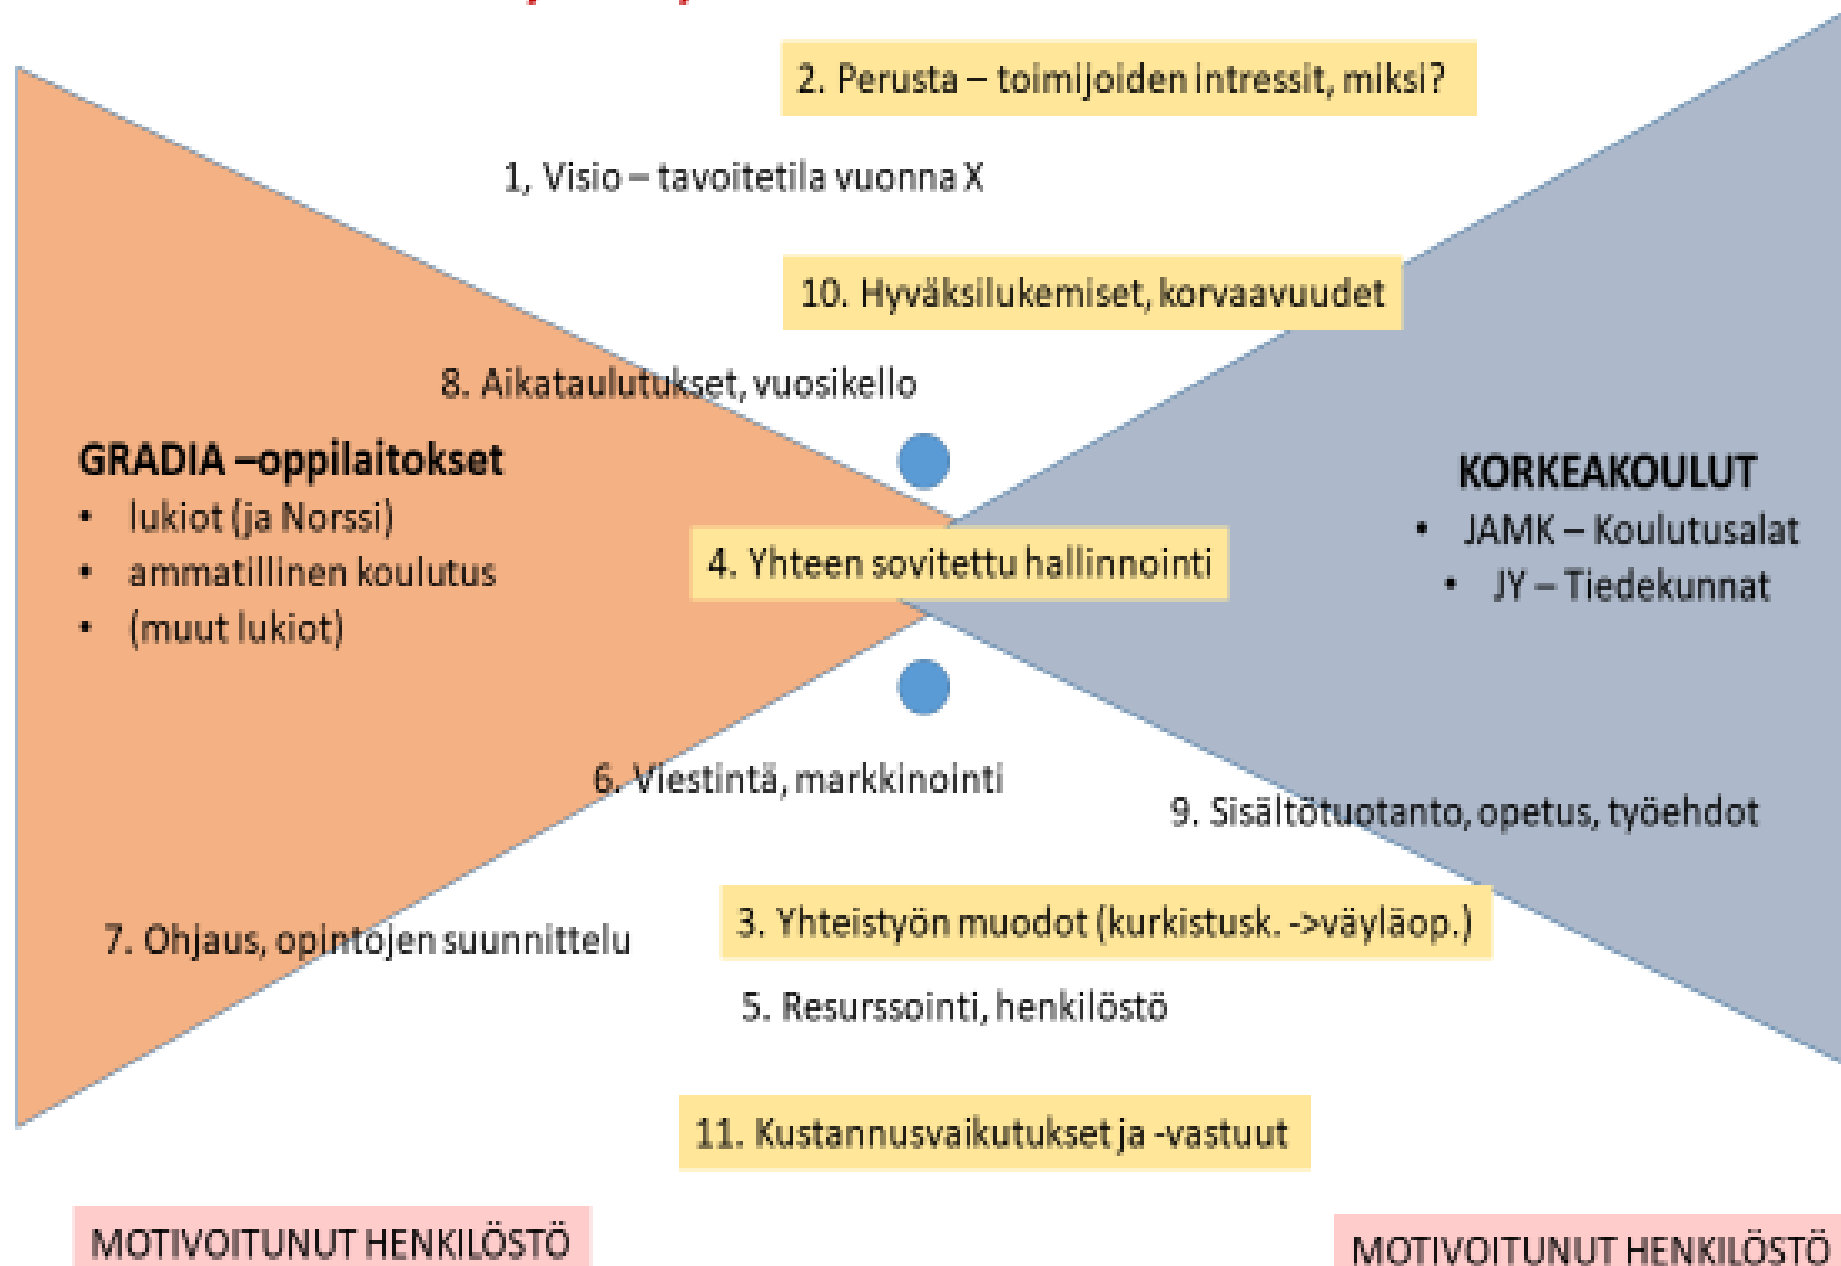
2. Perusta – toimijoiden intressit, miksi?

1, Visio – tavoitetila vuonna X

10. Hyväksilukemiset, korvaavuudet

8. Aikataulutukset, vuosikello

GRADIA –oppilaitokset
• lukiot (ja Norssi)
• ammatillinen koulutus
• (muut lukiot)

KORKEAKOULUT
• JAMK – Koulutusalat
• JY – Tiedekunnat

4. Yhteen sovitettu hallinnointi

6. Viestintä, markkinointi

9. Sisältötuotanto, opetus, työehdot

7. Ohjaus, opintojen suunnittelu

3. Yhteistyön muodot (kurkistusk. ->väyläop.)

5. Resurssointi, henkilöstö

11. Kustannusvaikutukset ja -vastuut

MOTIVOITUNUT HENKILÖSTÖ

MOTIVOITUNUT HENKILÖSTÖ